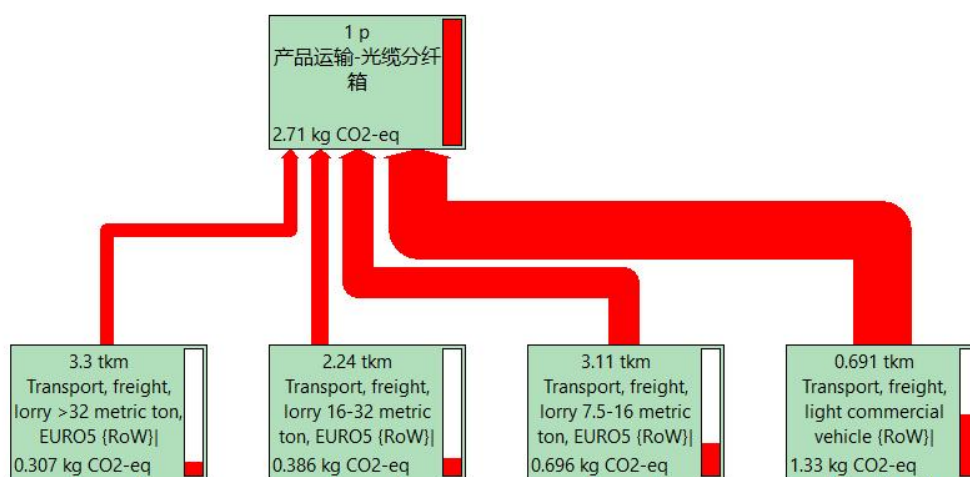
1 p
产品运输-光缆分纤箱

2.71 kg CO2-eq

3.3 tkm
Transport, freight, lorry >32 metric ton, EURO5 {RoW}|
0.307 kg CO2-eq

2.24 tkm
Transport, freight, lorry 16-32 metric ton, EURO5 {RoW}|
0.386 kg CO2-eq

3.11 tkm
Transport, freight, lorry 7.5-16 metric ton, EURO5 {RoW}|
0.696 kg CO2-eq

0.691 tkm
Transport, freight, light commercial vehicle {RoW}|
1.33 kg CO2-eq